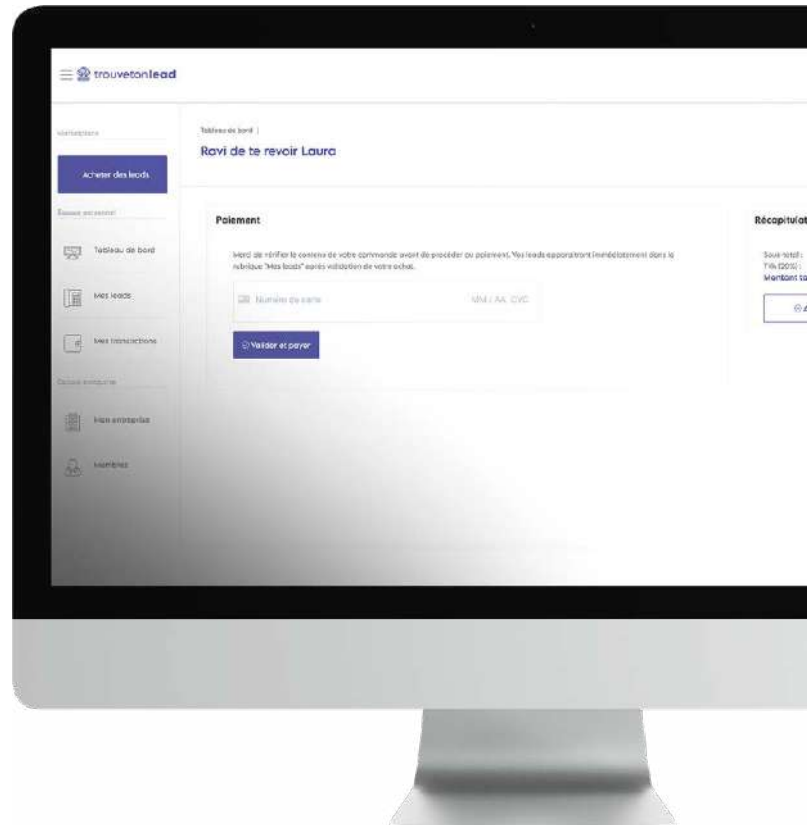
trouvetonlead

Marketplace

Acheter des leads

Espace personnel

Tableau de bord

Mes leads

Mes transactions

Espace entreprise

Mon entreprise

Membres

Tableau de bord |

Ravi de te revoir Laura

Paiement

Merci de vérifier le contenu de votre commande avant de procéder au paiement. Vos leads apparaîtront immédiatement dans la rubrique "Mes leads" après validation de votre achat.

Numéro de carte

MM / AA CVC

Valider et payer

Récapitulat

Sous-total :
TVA (20%) :
Montant to